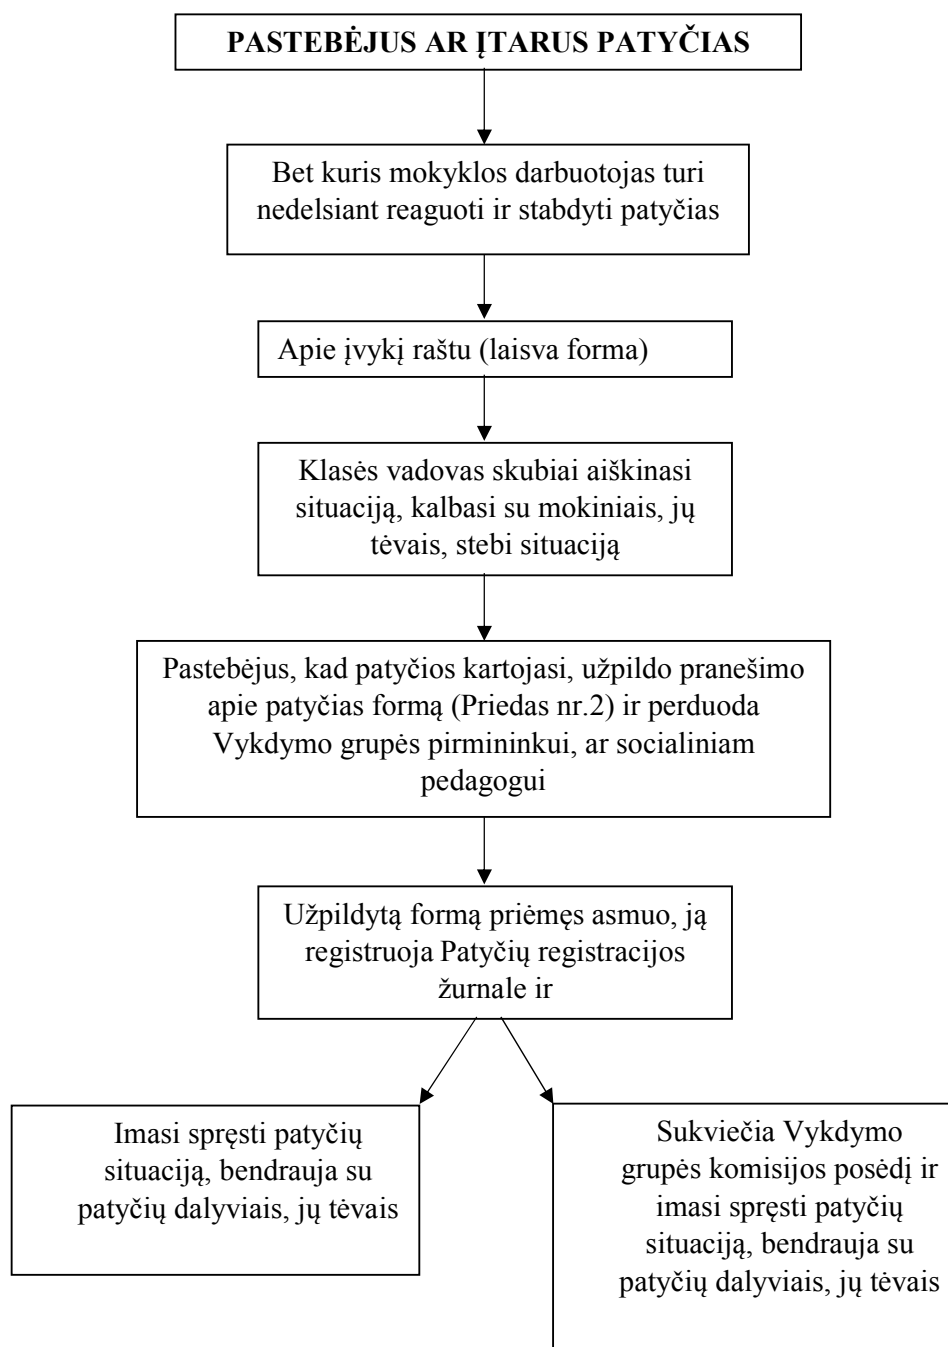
PASTEBĖJUS AR ĮTARUS PATYČIAS

Bet kuris mokyklos darbuotojas turi nedelsiant reaguoti ir stabdyti patyčias

Apie įvykį raštu (laisva forma)

Klasės vadovas skubiai aiškinasi situaciją, kalbasi su mokiniais, jų tėvais, stebi situaciją

Pastebėjus, kad patyčios kartojasi, užpildo pranešimo apie patyčias formą (Priedas nr.2) ir perduoda Vykdymo grupės pirmininkui, ar socialiniam pedagogui

Užpildytą formą priėmęs asmuo, ją registruoja Patyčių registracijos žurnale ir

Imasi spręsti patyčių situaciją, bendrauja su patyčių dalyviais, jų tėvais

Sukviečia Vykdymo grupės komisijos posėdį ir imasi spręsti patyčių situaciją, bendrauja su patyčių dalyviais, jų tėvais